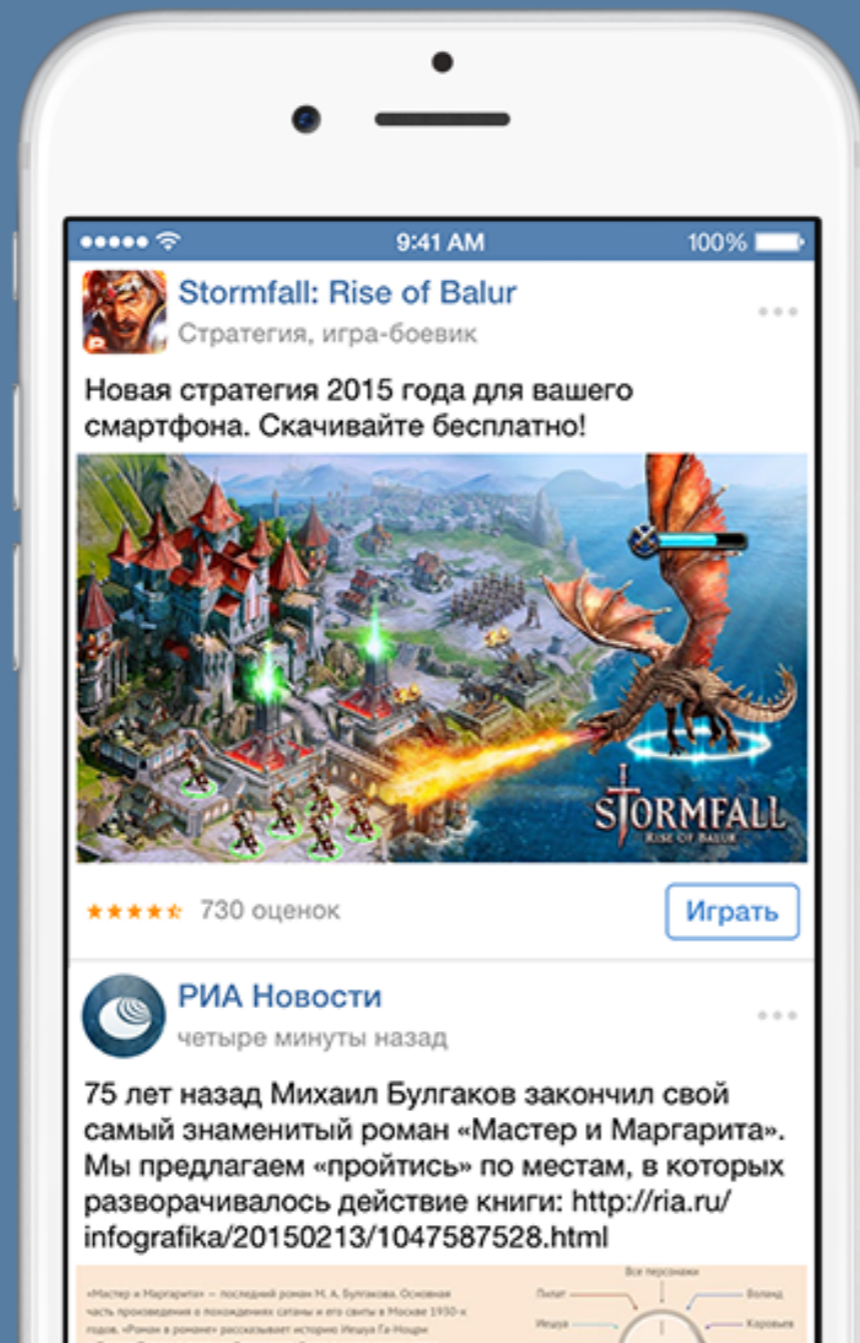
9:41 AM
100%

Stormfall: Rise of Balur
Стратегия, игра-боевик

Новая стратегия 2015 года для вашего смартфона. Скачивайте бесплатно!

STORMFALL
Rise of Balur

730 оценок
Играть

РИА Новости
четыре минуты назад

75 лет назад Михаил Булгаков закончил свой самый знаменитый роман «Мастер и Маргарита». Мы предлагаем «пройтись» по местам, в которых разворачивалось действие книги: http://ria.ru/infografika/20150213/1047587528.html

«Мастер и Маргарита» — последний роман М. А. Булгакова. Основная часть произведения о похождениях сатаны и его свиты в Москве 1930-х годов. «Роман в романе» рассказывает историю Иешуа Га-Ноцри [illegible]

Все персонажи
Пилат
Воланд
Иешуа
Коровьев